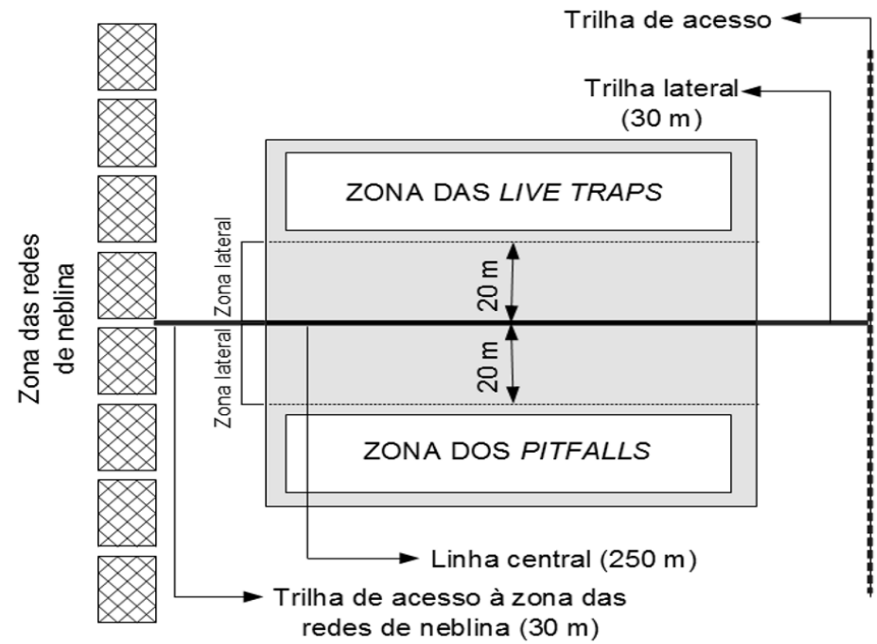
Trilha de acesso

Trilha lateral (30 m)

Zona das redes de neblina

ZONA DAS *LIVE TRAPS*

Zona lateral

20 m

Zona lateral

20 m

ZONA DOS *PITFALLS*

Linha central (250 m)

Trilha de acesso à zona das redes de neblina (30 m)